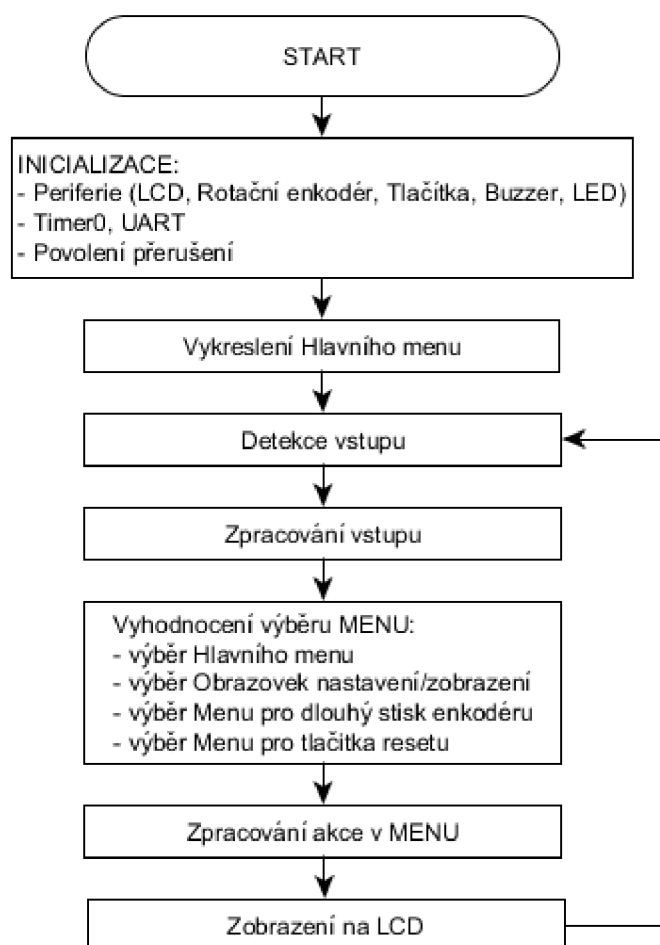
START

INICIALIZACE:
- Periferie (LCD, Rotační enkodér, Tlačítka, Buzzer, LED)
- Timer0, UART
- Povolení přerušení

Vykreslení Hlavního menu

Detekce vstupu

Zpracování vstupu

Vyhodnocení výběru MENU:
- výběr Hlavního menu
- výběr Obrazovek nastavení/zobrazení
- výběr Menu pro dlouhý stisk enkodéru
- výběr Menu pro tlačítka resetu

Zpracování akce v MENU

Zobrazení na LCD